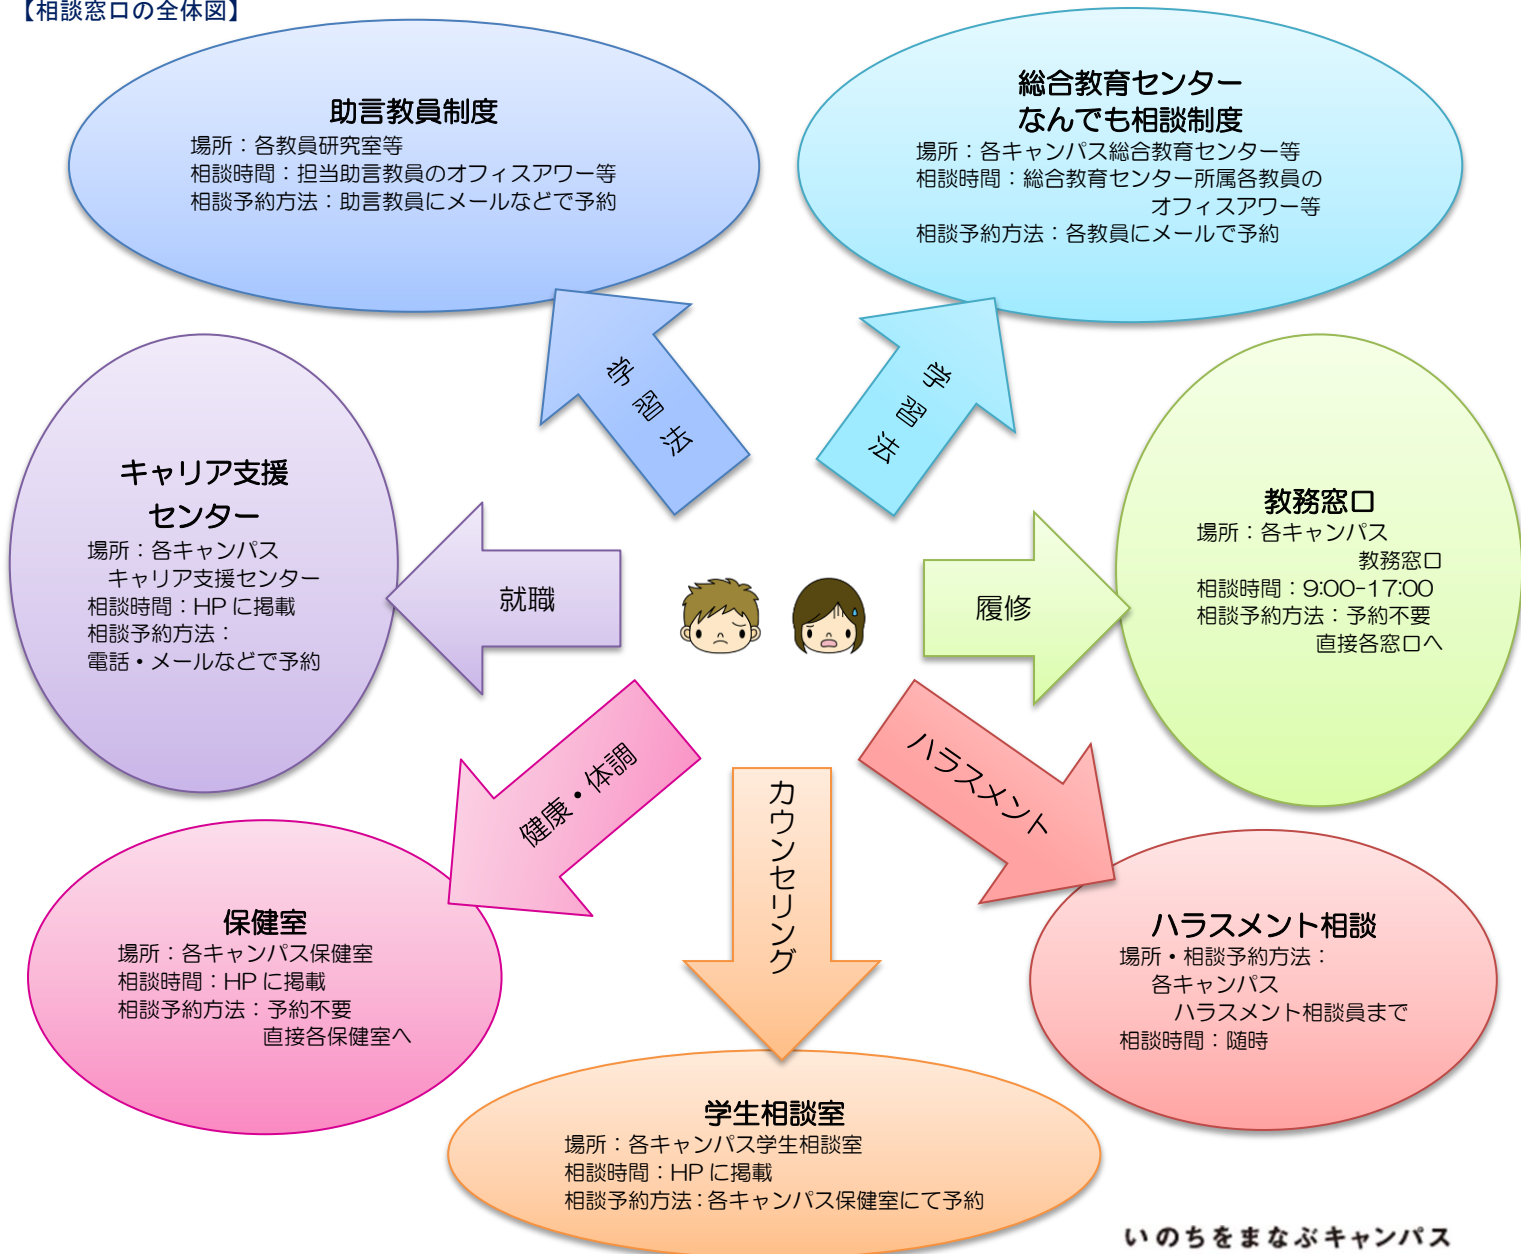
【相談窓口の全体図】

助言教員制度
場所：各教員研究室等
相談時間：担当助言教員のオフィスアワー等
相談予約方法：助言教員にメールなどで予約

総合教育センター
なんでも相談制度
場所：各キャンパス総合教育センター等
相談時間：総合教育センター所属各教員の
オフィスアワー等
相談予約方法：各教員にメールで予約

学習法

学習法

キャリア支援
センター
場所：各キャンパス
キャリア支援センター
相談時間：HP に掲載
相談予約方法：
電話・メールなどで予約

就職

履修

教務窓口
場所：各キャンパス
教務窓口
相談時間：9:00-17:00
相談予約方法：予約不要
直接各窓口へ

健康・体調

カウンセリング

ハラスメント

保健室
場所：各キャンパス保健室
相談時間：HP に掲載
相談予約方法：予約不要
直接各保健室へ

ハラスメント相談
場所・相談予約方法：
各キャンパス
ハラスメント相談員まで
相談時間：随時

学生相談室
場所：各キャンパス学生相談室
相談時間：HP に掲載
相談予約方法：各キャンパス保健室にて予約

いのちをまなぶキャンパス